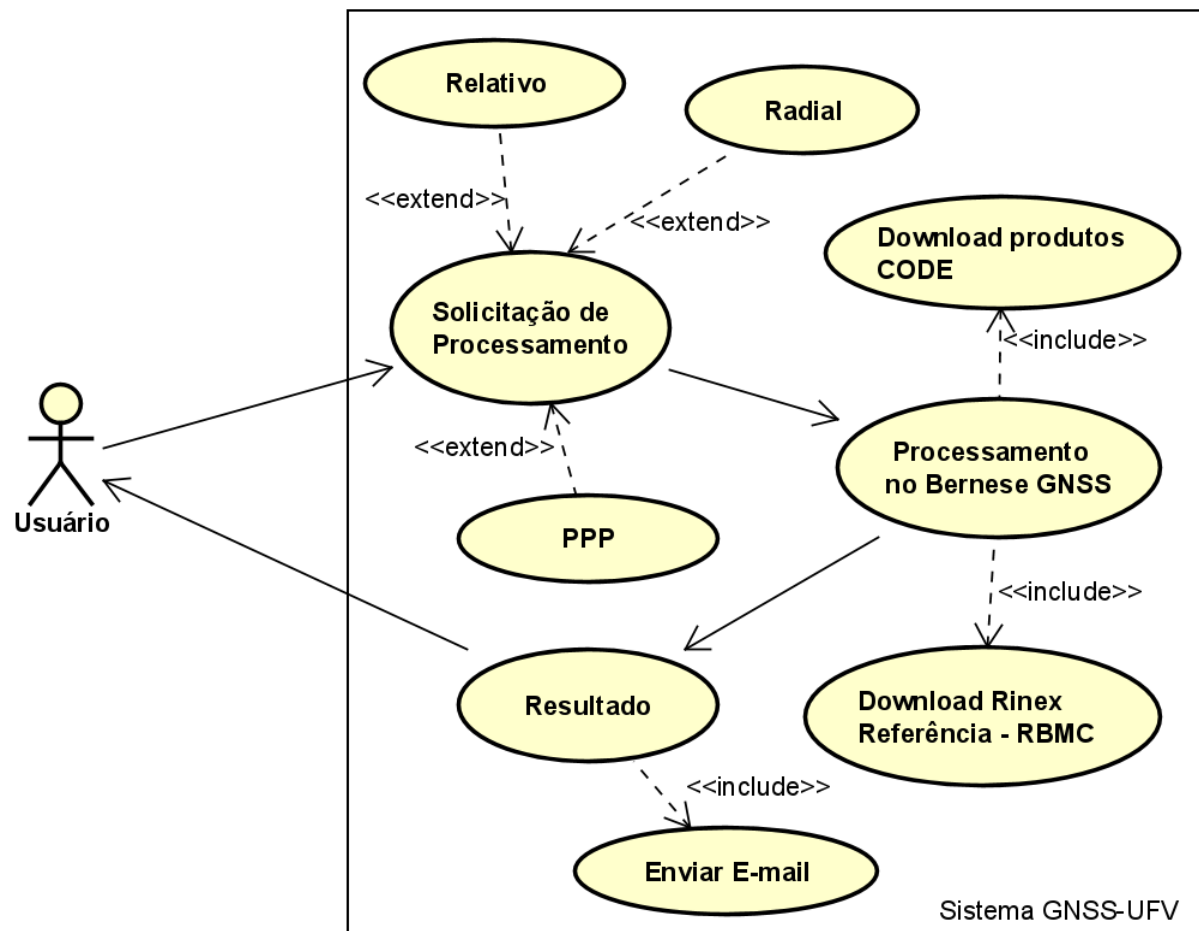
Relativo

Radial

<<extend>>

<<extend>>

Download produtos CODE

Solicitação de Processamento

<<include>>

Usuário

<<extend>>

Processamento no Bernese GNSS

PPP

<<include>>

Resultado

Download Rinex Referência - RBMC

<<include>>

Enviar E-mail

Sistema GNSS-UFV